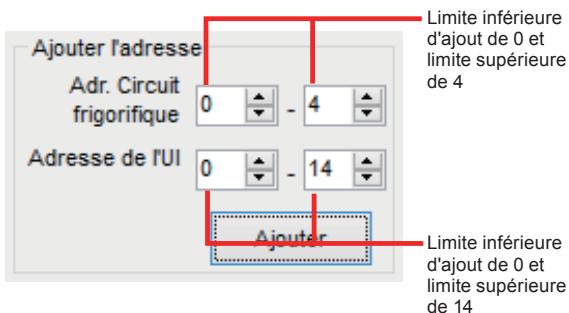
Ajouter l'adresse

Adr. Circuit frigorifique 0 - 4

Adresse de l'UI 0 - 14

Ajouter

Limite inférieure d'ajout de 0 et limite supérieure de 4

Limite inférieure d'ajout de 0 et limite supérieure de 14